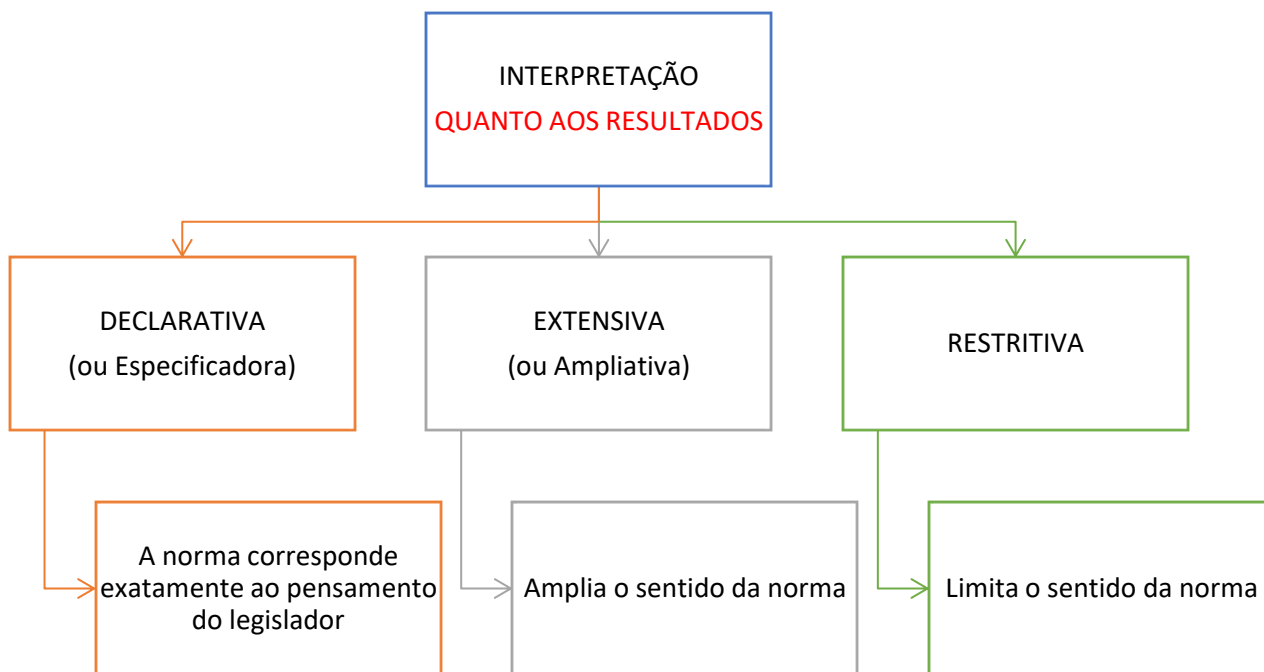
INTERPRETAÇÃO
QUANTO AOS RESULTADOS

DECLARATIVA
(ou Especificadora)

EXTENSIVA
(ou Ampliativa)

RESTRITIVA

A norma corresponde exatamente ao pensamento do legislador

Amplia o sentido da norma

Limita o sentido da norma